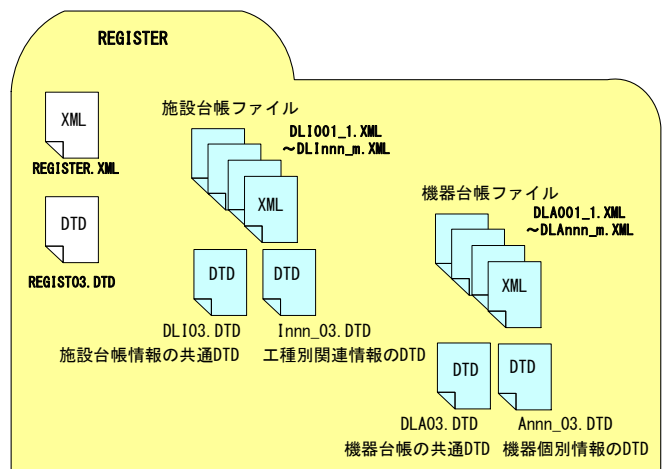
REGISTER

XML

REGISTER.XML

DTD

REGIST03.DTD

施設台帳ファイル

DLI001_1.XML
~DLInnn_m.XML

XML

DTD

DTD

DLI03.DTD
施設台帳情報の共通DTD

Innn_03.DTD
工種別関連情報のDTD

機器台帳ファイル

DLA001_1.XML
~DLAnnn_m.XML

XML

DTD

DTD

DLA03.DTD
機器台帳の共通DTD

Annn_03.DTD
機器個別情報のDTD